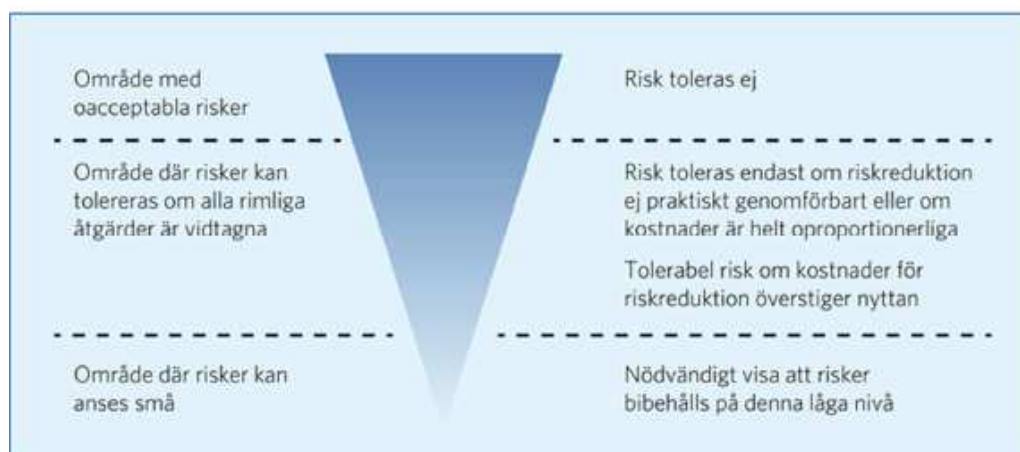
Område med oacceptabla risker

Risk toleras ej

Område där risker kan tolereras om alla rimliga åtgärder är vidtagna

Risk toleras endast om riskreduktion ej praktiskt genomförbart eller om kostnader är helt oproportionerliga

Tolerabel risk om kostnader för riskreduktion överstiger nyttan

Område där risker kan anses små

Nödvändigt visa att risker bibehålls på denna låga nivå